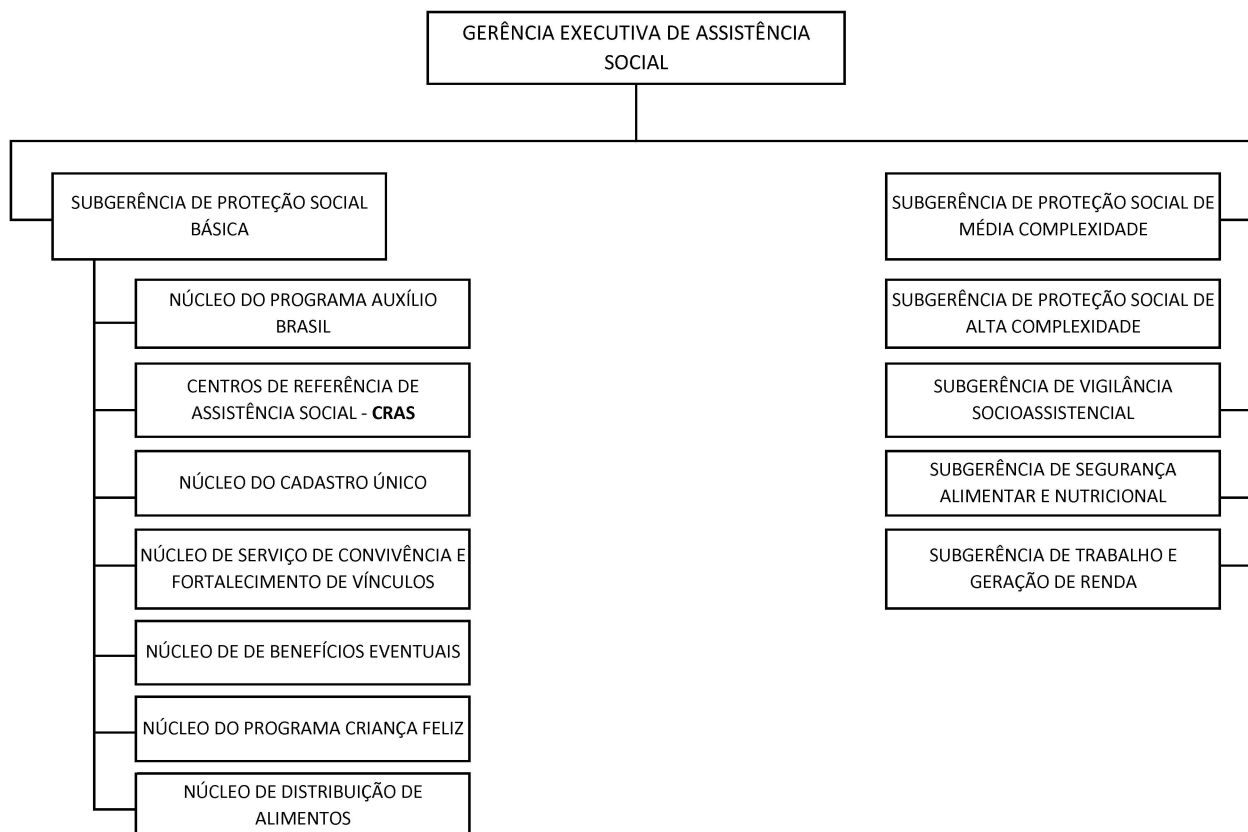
GERÊNCIA EXECUTIVA DE ASSISTÊNCIA SOCIAL

SUBGERÊNCIA DE PROTEÇÃO SOCIAL BÁSICA

NÚCLEO DO PROGRAMA AUXÍLIO BRASIL

CENTROS DE REFERÊNCIA DE ASSISTÊNCIA SOCIAL - **CRAS**

NÚCLEO DO CADASTRO ÚNICO

NÚCLEO DE SERVIÇO DE CONVIVÊNCIA E FORTALECIMENTO DE VÍNCULOS

NÚCLEO DE DE BENEFÍCIOS EVENTUAIS

NÚCLEO DO PROGRAMA CRIANÇA FELIZ

NÚCLEO DE DISTRIBUIÇÃO DE ALIMENTOS

SUBGERÊNCIA DE PROTEÇÃO SOCIAL DE MÉDIA COMPLEXIDADE

SUBGERÊNCIA DE PROTEÇÃO SOCIAL DE ALTA COMPLEXIDADE

SUBGERÊNCIA DE VIGILÂNCIA SOCIOASSISTENCIAL

SUBGERÊNCIA DE SEGURANÇA ALIMENTAR E NUTRICIONAL

SUBGERÊNCIA DE TRABALHO E GERAÇÃO DE RENDA